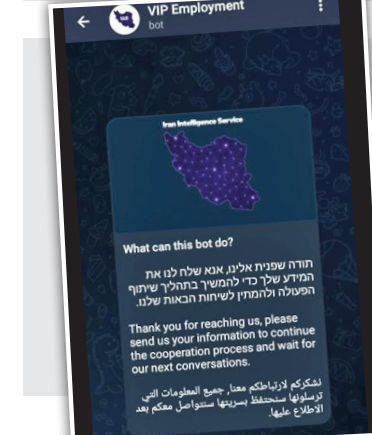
VIP Employment
bot

Iran Intelligence Service

What can this bot do?

תודה שפנית אלינו, אנא שלח לנו את המידע שלך כדי להמשיך בתהליך שיתוף הפעולה ולהמתין לשיחות הבאות שלנו.

Thank you for reaching us, please send us your information to continue the cooperation process and wait for our next conversations.

نشكركم لارتباطكم معنا، جميع المعلومات التي ترسلونها سنحتفظ بسريتها وسنتواصل معكم بعد الاطلاع عليها.